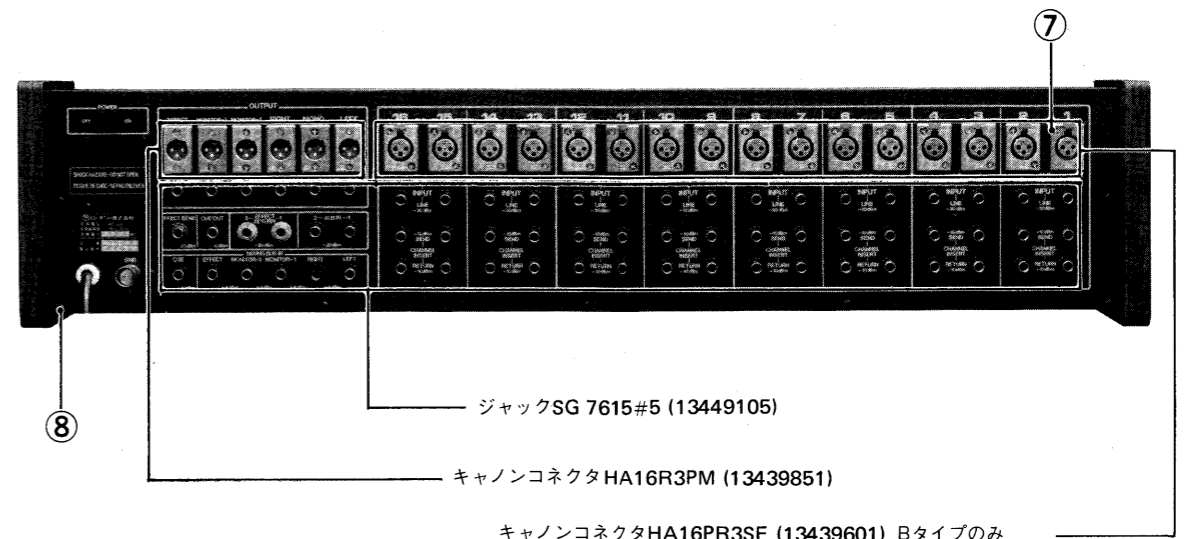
⑦

POWER
OFF ON

OUTPUT
EFFECT MONITOR-2 MONITOR-1 RIGHT ECHO LEFT

16 15 14 13 12 11 10 9 8 7 6 5 4 3 2 1

EFFECT SEND CUE OUT
CUE EFFECT MONITOR-2 MONITOR-1 RIGHT LEFT

INPUT LINE SEND CHANNEL INSERT RETURN
INPUT LINE SEND CHANNEL INSERT RETURN
INPUT LINE SEND CHANNEL INSERT RETURN
INPUT LINE SEND CHANNEL INSERT RETURN
INPUT LINE SEND CHANNEL INSERT RETURN
INPUT LINE SEND CHANNEL INSERT RETURN
INPUT LINE SEND CHANNEL INSERT RETURN
INPUT LINE SEND CHANNEL INSERT RETURN

GND

⑧

ジャックSG 7615#5 (13449105)

キャノンコネクタHA16R3PM (13439851)

キャノンコネクタHA16PR3SF (13439601) Bタイプのみ